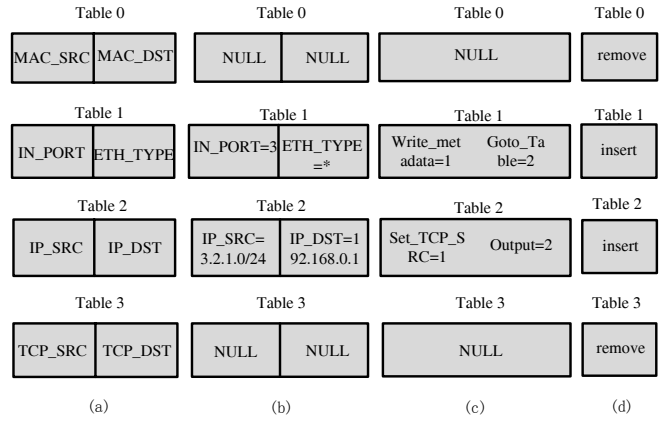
Table 0

| MAC_SRC | MAC_DST |
|---|---|

Table 1

| IN_PORT | ETH_TYPE |
|---|---|

Table 2

| IP_SRC | IP_DST |
|---|---|

Table 3

| TCP_SRC | TCP_DST |
|---|---|

(a)

Table 0

| NULL | NULL |
|---|---|

Table 1

| IN_PORT=3 | ETH_TYPE=* |
|---|---|

Table 2

| IP_SRC=3.2.1.0/24 | IP_DST=192.168.0.1 |
|---|---|

Table 3

| NULL | NULL |
|---|---|

(b)

Table 0

NULL

Table 1

Write_metadata=1 Goto_Table=2

Table 2

Set_TCP_SRC=1 Output=2

Table 3

NULL

(c)

Table 0

remove

Table 1

insert

Table 2

insert

Table 3

remove

(d)